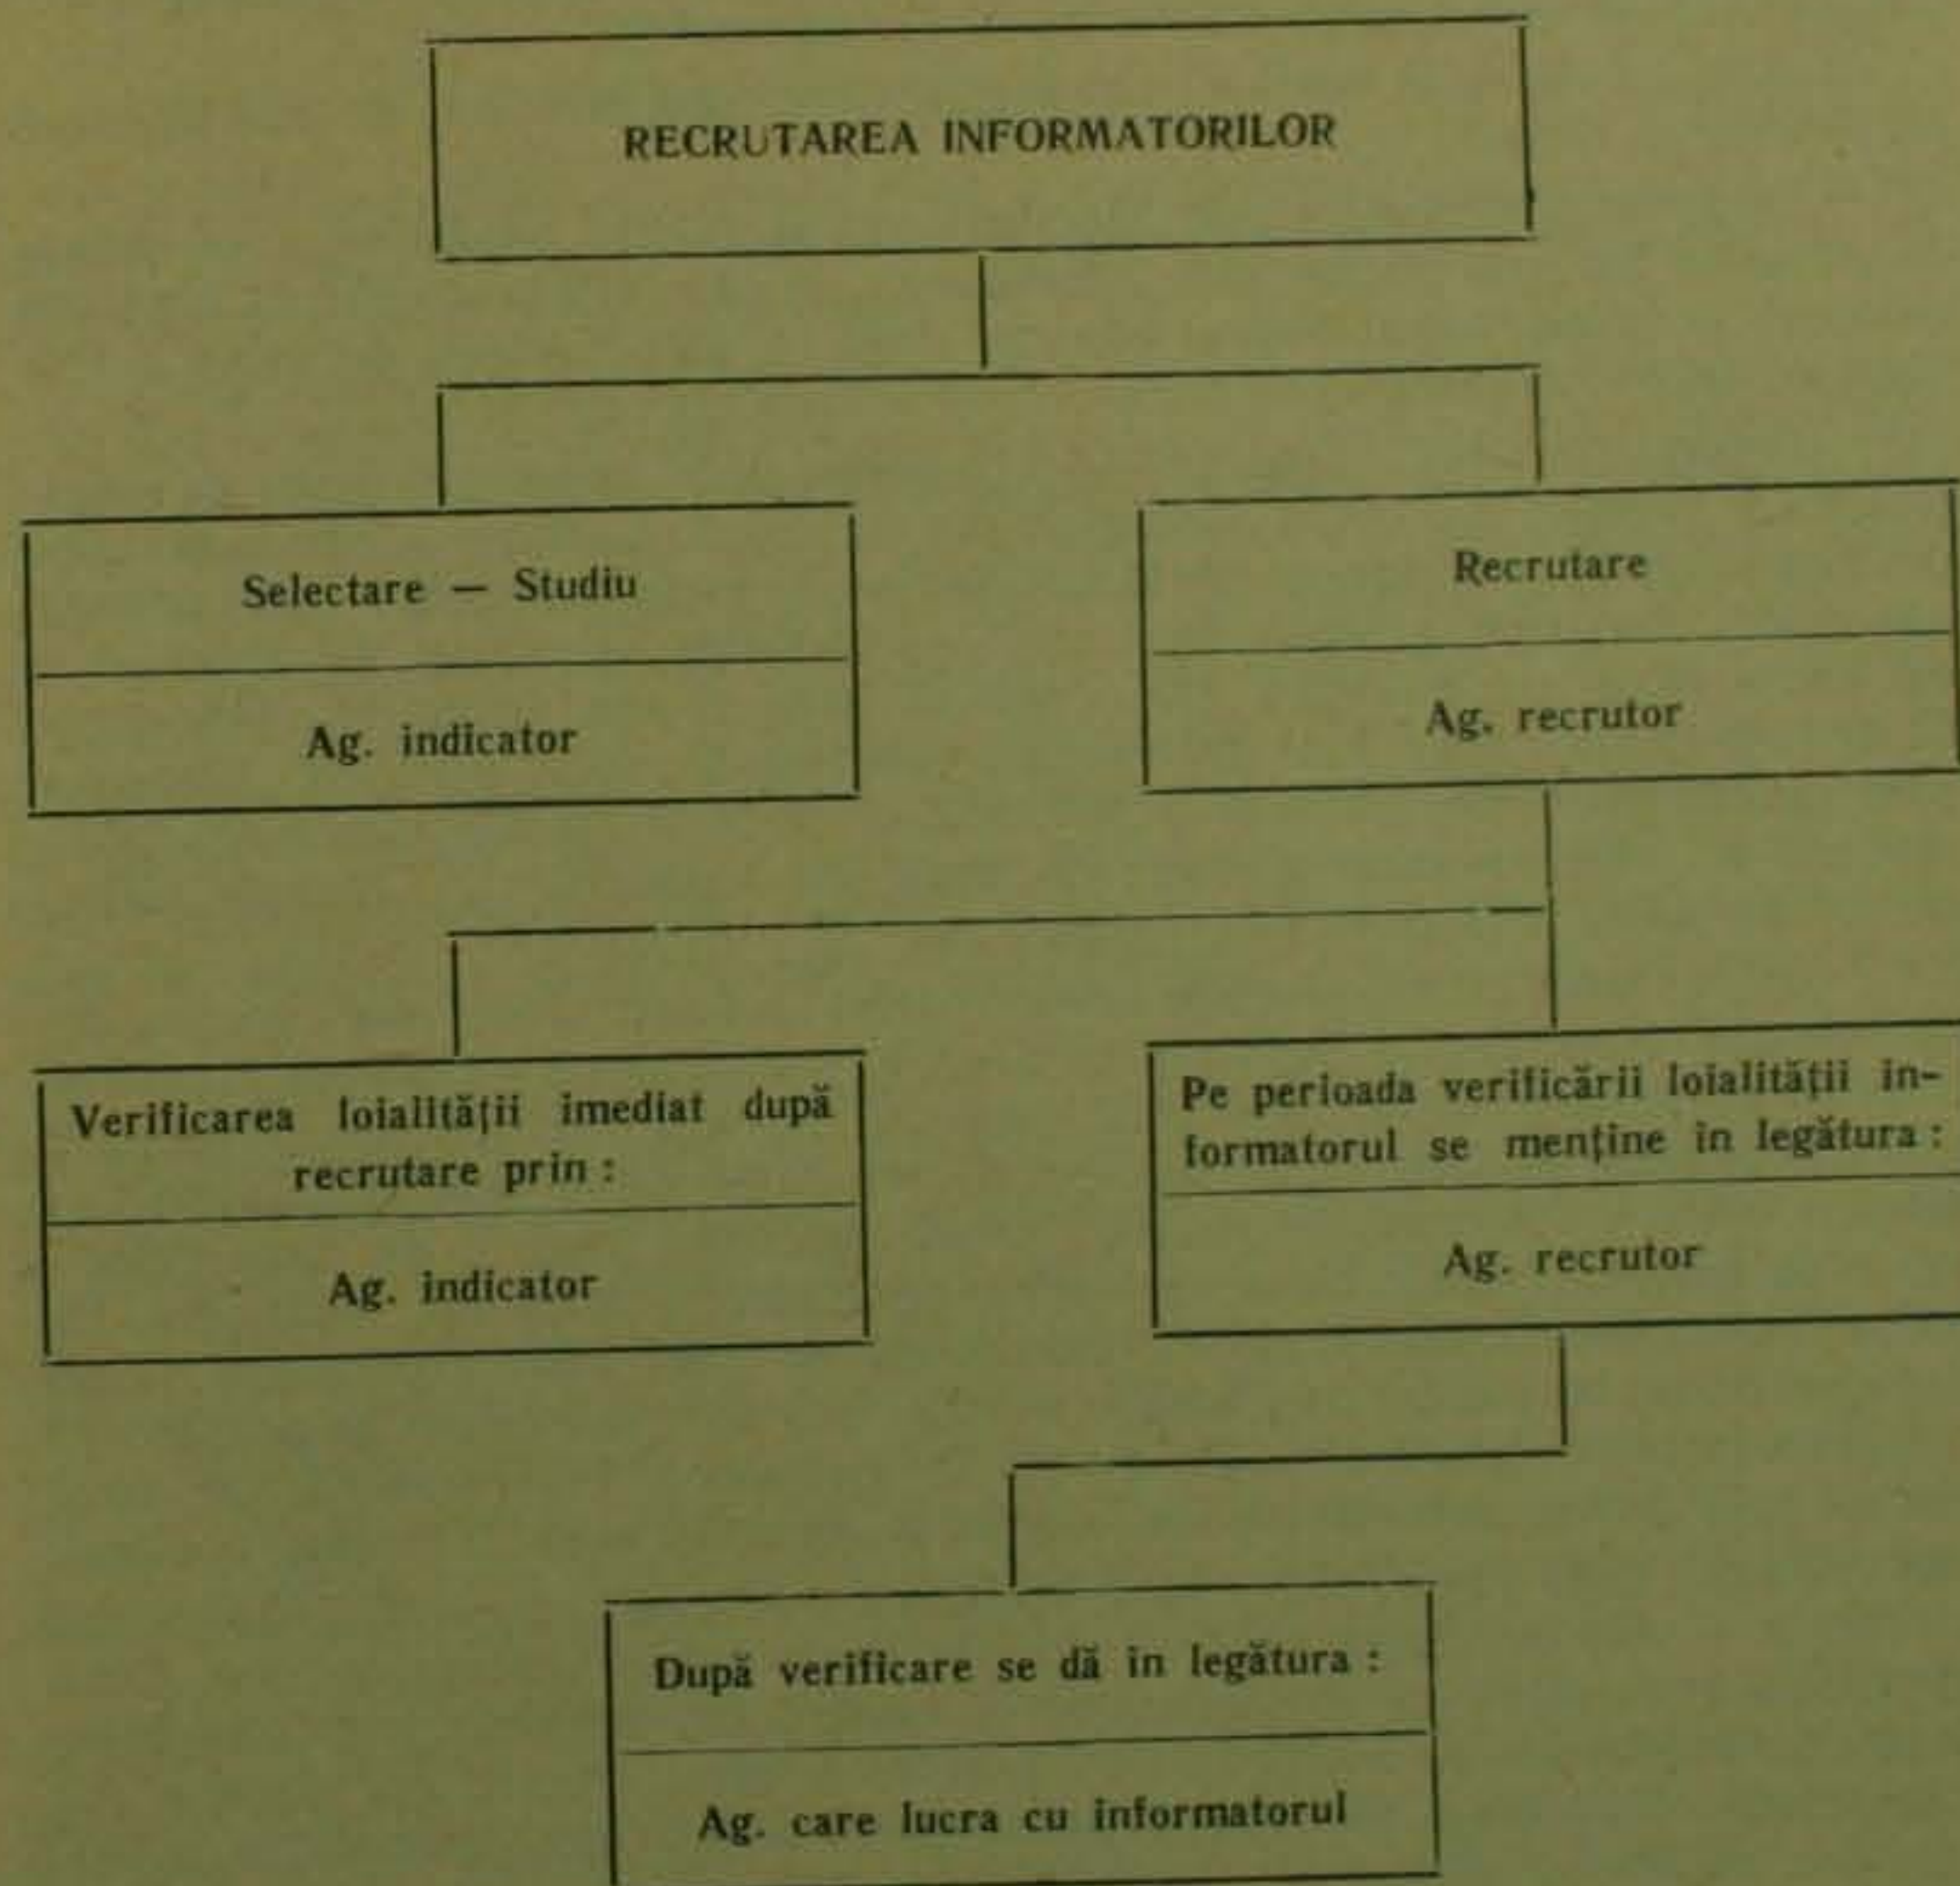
RECRUTAREA INFORMATORILOR

Selectare — Studiu

Ag. indicator

Recrutare

Ag. recrutor

Verificarea loialității imediat după recrutare prin :

Ag. indicator

Pe perioada verificării loialității informatorul se menține în legătura :

Ag. recrutor

După verificare se dă în legătura :

Ag. care lucra cu informatorul